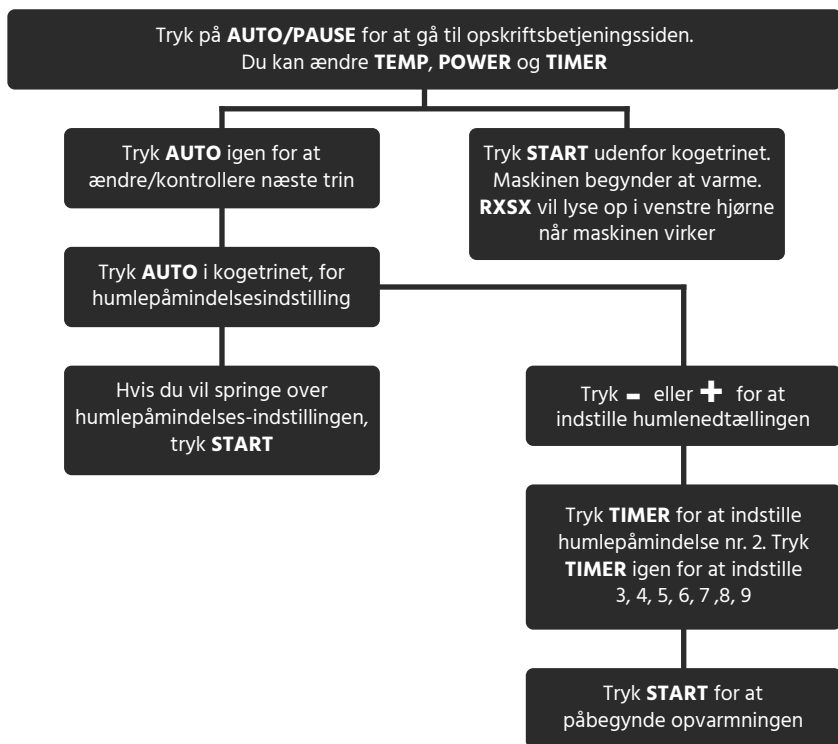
Tryk på **AUTO/PAUSE** for at gå til opskriftsbetjeningssiden. Du kan ændre **TEMP**, **POWER** og **TIMER**

Tryk **AUTO** igen for at ændre/kontrollere næste trin

Tryk **START** udenfor kogetrinet. Maskinen begynder at varme. **RXSX** vil lyse op i venstre hjørne når maskinen virker

Tryk **AUTO** i kogetrinet, for humlepåmindelsesindstilling

Hvis du vil springe over humlepåmindelses-indstillingen, tryk **START**

Tryk − eller + for at indstille humlenedtællingen

Tryk **TIMER** for at indstille humlepåmindelse nr. 2. Tryk **TIMER** igen for at indstille 3, 4, 5, 6, 7 ,8, 9

Tryk **START** for at påbegynde opvarmningen